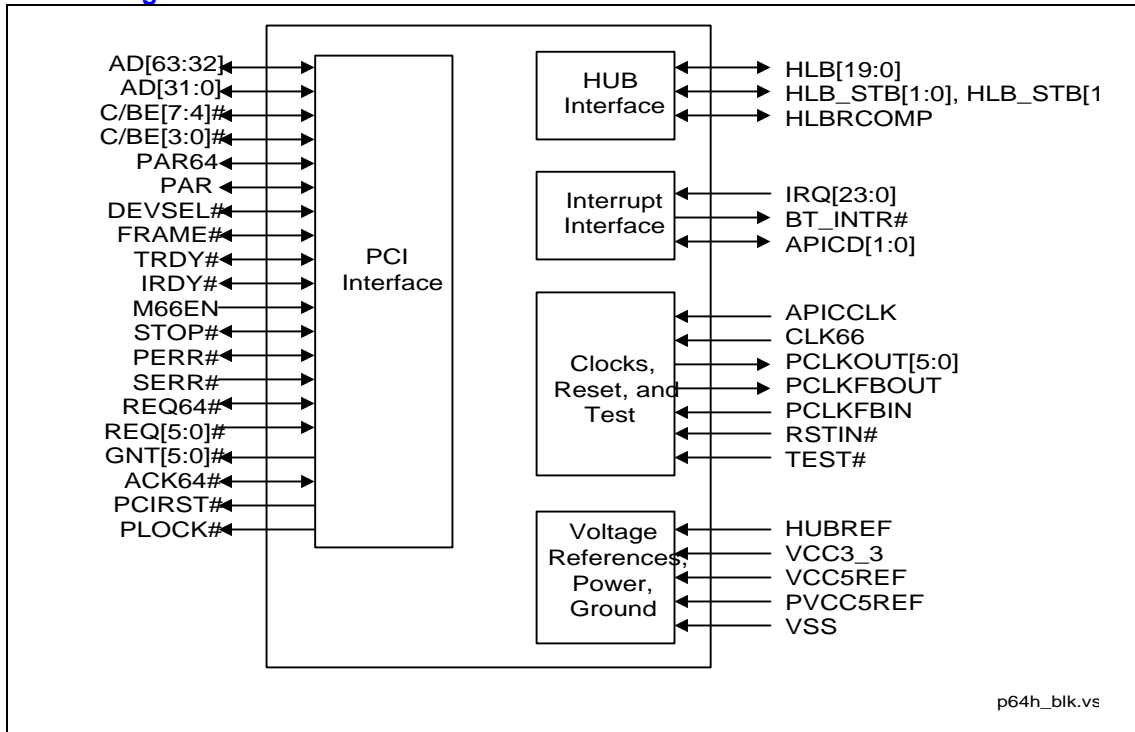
AD[63:32]
AD[31:0]
C/BE[7:4]#
C/BE[3:0]#
PAR64
PAR
DEVSEL#
FRAME#
TRDY#
IRDY#
M66EN
STOP#
PERR#
SERR#
REQ64#
REQ[5:0]#
GNT[5:0]#
ACK64#
PCIRST#
PLOCK#

PCI Interface

HUB Interface

Interrupt Interface

Clocks, Reset, and Test

Voltage References, Power, Ground

HLB[19:0]
HLB_STB[1:0], HLB_STB[1
HLBRCOMP
IRQ[23:0]
BT_INTR#
APICD[1:0]
APICCLK
CLK66
PCLKOUT[5:0]
PCLKFBOUT
PCLKFBIN
RSTIN#
TEST#
HUBREF
VCC3_3
VCC5REF
PVCC5REF
VSS

p64h_blk.vs